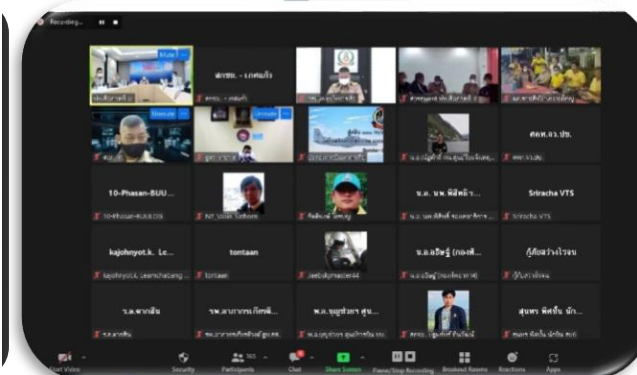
Recording...

ศาชน. - เกศแก้ว

ศคชน. เกศแก้ว

คคท.จว.ปข.

10-Phasan-BUU...

10-Phasan-BUU

Sriracha VTS

Sriracha VTS

kajohnyot.k... Lc...

tontaan

tontaan

กู้ภัยสว่างโรจน

กู้ภัยสว่างโรจน

รพ.มาบตาพุด

Start Video

Security

Participants

Chat

Share Screen

Pause/Stop Recording

Breakout Rooms

Reactions

Apps